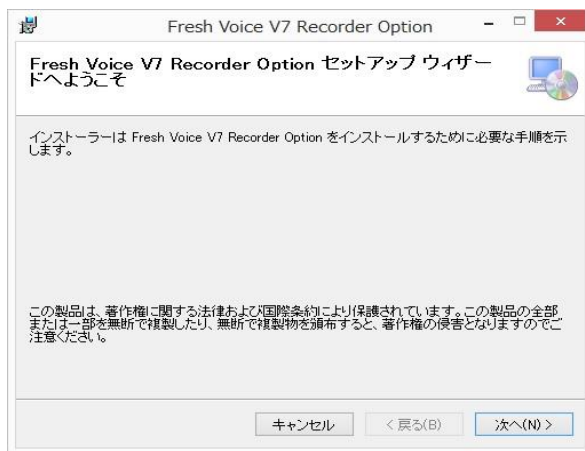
Fresh Voice V7 Recorder Option

Fresh Voice V7 Recorder Option セットアップ ウィザードへようこそ

インストーラーは Fresh Voice V7 Recorder Option をインストールするために必要な手順を示します。

この製品は、著作権に関する法律および国際条約により保護されています。この製品の全部または一部を無断で複製したり、無断で複製物を頒布すると、著作権の侵害となりますのでご注意ください。

キャンセル
< 戻る(B)
次へ(N) >